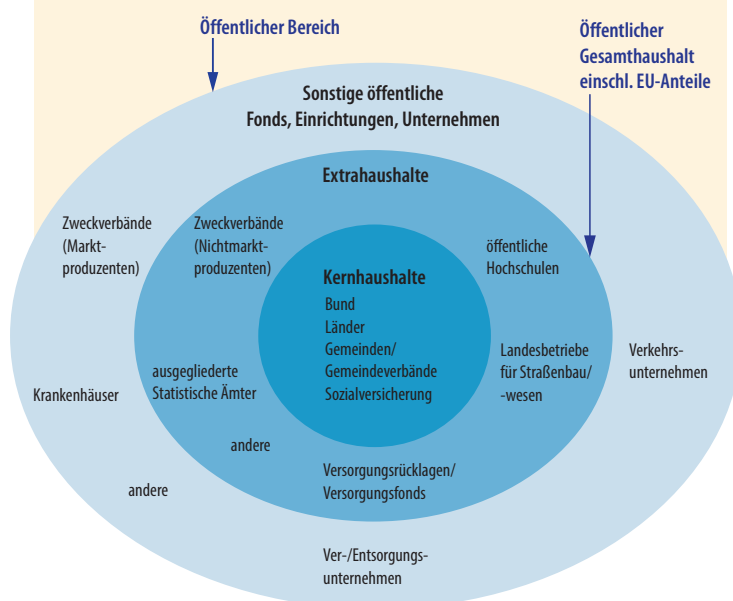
Öffentlicher Bereich

Öffentlicher Gesamthaushalt einschl. EU-Anteile

Sonstige öffentliche Fonds, Einrichtungen, Unternehmen

Extrahaushalte

Zweckverbände (Marktproduzenten)

Zweckverbände (Nichtmarktproduzenten)

öffentliche Hochschulen

Kernhaushalte
Bund
Länder
Gemeinden/ Gemeindeverbände
Sozialversicherung

Landesbetriebe für Straßenbau/ -wesen

Verkehrsunternehmen

ausgegliederte Statistische Ämter

Krankenhäuser

andere

Versorgungsrücklagen/ Versorgungsfonds

andere

Ver-/Entsorgungsunternehmen